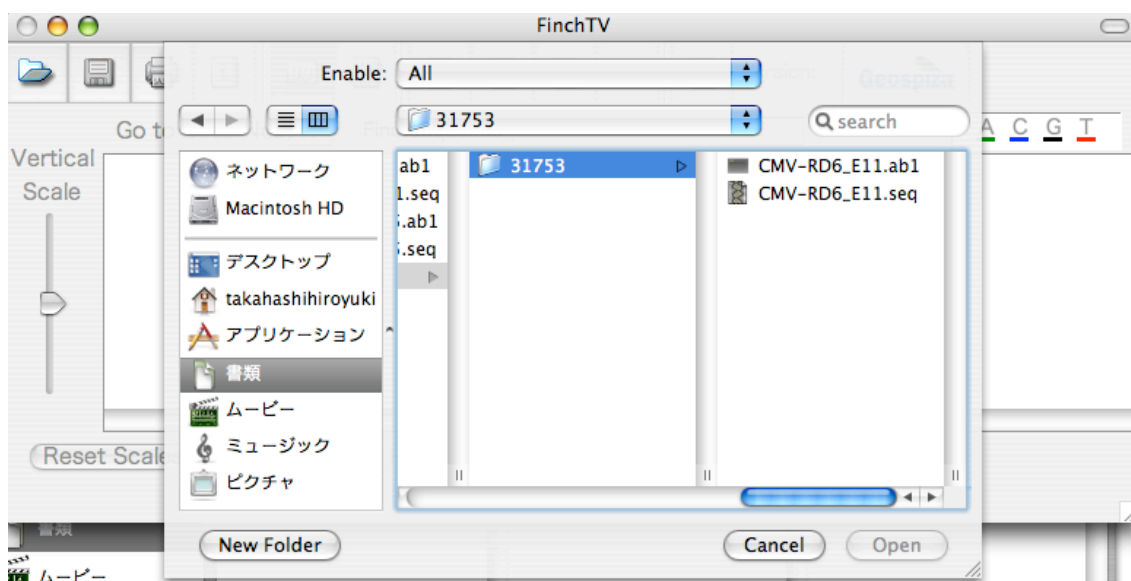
FinchTV

Enable: All

31753

search

Go t

Fi

A C G T

Vertical Scale

ネットワーク
Macintosh HD
デスクトップ
takahashihiroyuki
アプリケーション
書類
ムービー
ミュージック
ピクチャ

ab1
1.seq
.ab1
.seq

31753

CMV-RD6_E11.ab1
CMV-RD6_E11.seq

Reset Scale

書類
ムービー

New Folder

Cancel

Open